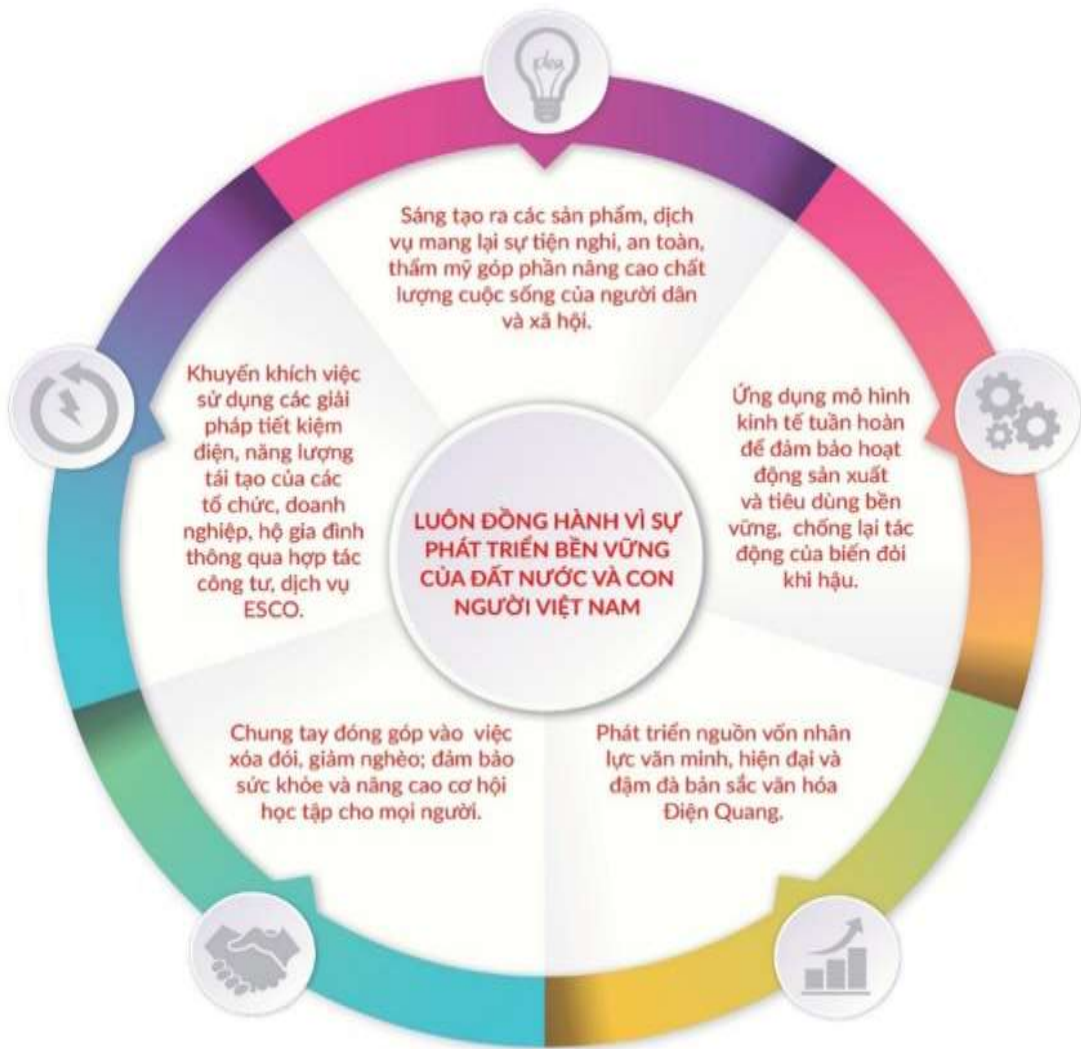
idea

Sáng tạo ra các sản phẩm, dịch vụ mang lại sự tiện nghi, an toàn, thẩm mỹ góp phần nâng cao chất lượng cuộc sống của người dân và xã hội.

Ứng dụng mô hình kinh tế tuần hoàn để đảm bảo hoạt động sản xuất và tiêu dùng bền vững, chống lại tác động của biến đổi khí hậu.

Phát triển nguồn vốn nhân lực văn minh, hiện đại và đậm đà bản sắc văn hóa Điện Quang.

Chung tay đóng góp vào việc xóa đói, giảm nghèo; đảm bảo sức khỏe và nâng cao cơ hội học tập cho mọi người.

Khuyến khích việc sử dụng các giải pháp tiết kiệm điện, năng lượng tái tạo của các tổ chức, doanh nghiệp, hộ gia đình thông qua hợp tác công tư, dịch vụ ESCO.

LUÔN ĐỒNG HÀNH VÌ SỰ PHÁT TRIỂN BỀN VỮNG CỦA ĐẤT NƯỚC VÀ CON NGƯỜI VIỆT NAM